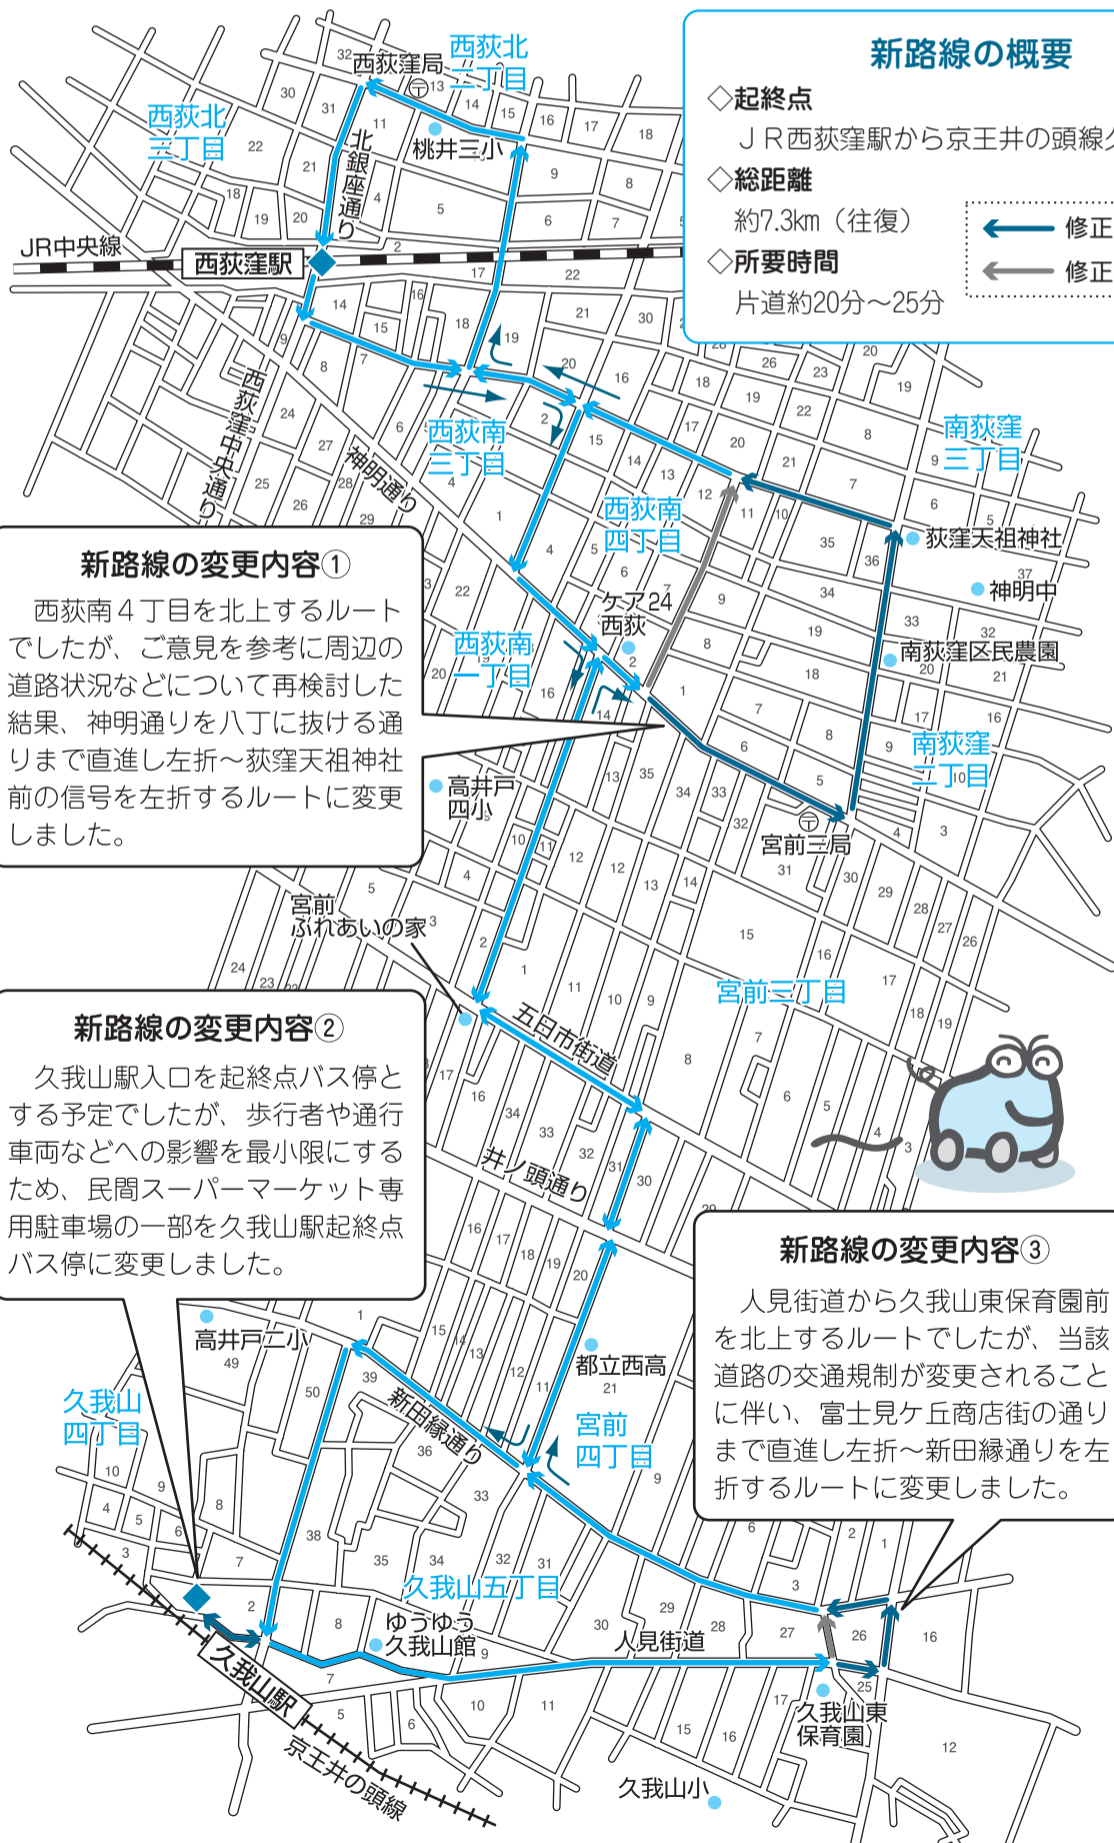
新路線の概要

◇起終点
ＪＲ西荻窪駅から京王井の頭線
◇総距離
約7.3km（往復）
◇所要時間
片道約20分～25分

修正
修正

新路線の変更内容①
西荻南４丁目を北上するルートでしたが、ご意見を参考に周辺の道路状況などについて再検討した結果、神明通りを八丁に抜ける通りまで直進し左折～荻窪天祖神社前の信号を左折するルートに変更しました。

新路線の変更内容②
久我山駅入口を起終点バス停とする予定でしたが、歩行者や通行車両などへの影響を最小限にするため、民間スーパーマーケット専用駐車場の一部を久我山駅起終点バス停に変更しました。

新路線の変更内容③
人見街道から久我山東保育園前を北上するルートでしたが、当該道路の交通規制が変更されることに伴い、富士見ケ丘商店街の通りまで直進し左折～新田縁通りを左折するルートに変更しました。

西荻窪局
西荻北三丁目
西荻北三丁目
桃井三小
北銀座通り
JR中央線
西荻窪駅
西荻南三丁目
西荻窪中央通り
神明通り
西荻南四丁目
南荻窪三丁目
荻窪天祖神社
神明中
ケア24西荻
南荻窪区民農園
西荻南一丁目
南荻窪二丁目
高井戸四小
宮前三局
宮前ふれあいの家
宮前三丁目
五日市街道
井ノ頭通り
高井戸二小
都立西高
久我山四丁目
新田緑通り
宮前四丁目
久我山五丁目
ゆうゆう久我山館
人見街道
久我山駅
久我山東保育園
京王井の頭線
久我山小